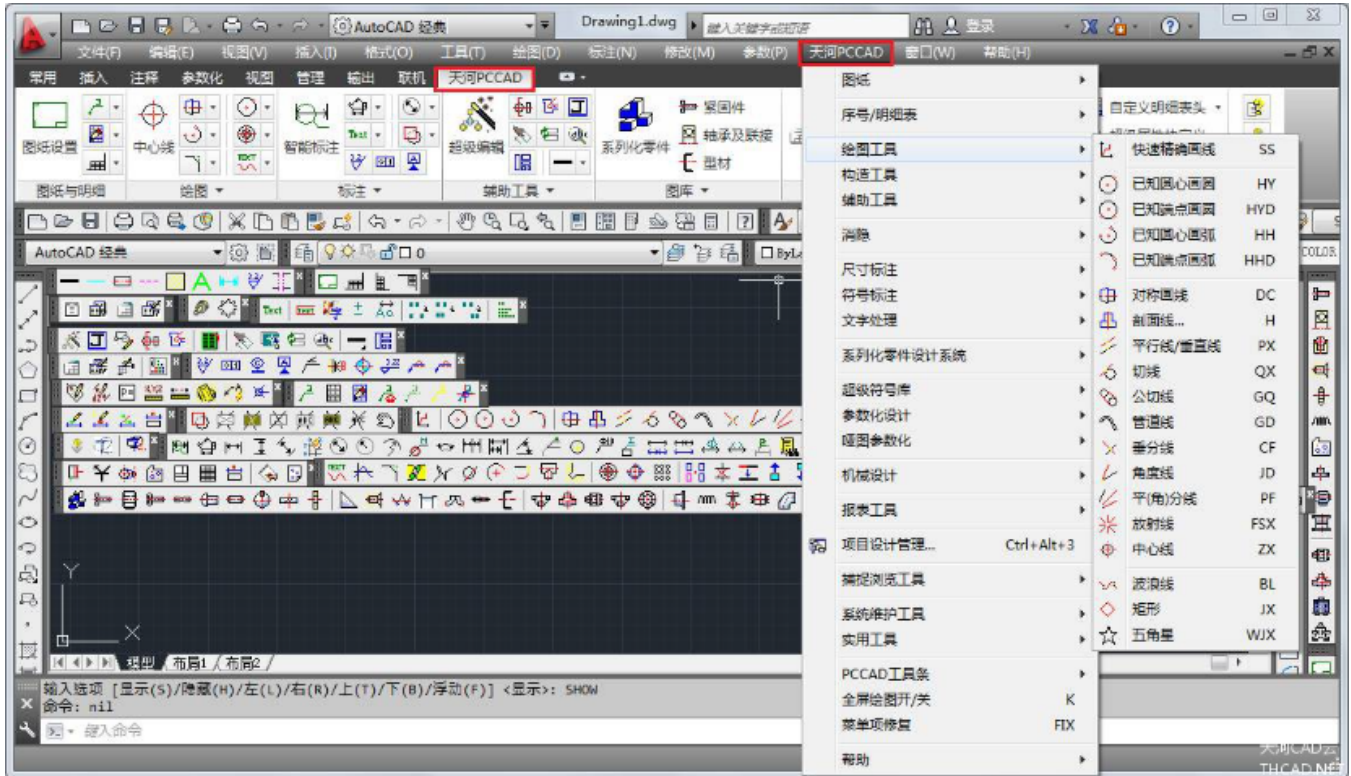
AutoCAD 经典
Drawing1.dwg
键入关键字或短语
登录
文件(F) 编辑(E) 视图(V) 插入(I) 格式(O) 工具(T) 绘图(D) 标注(N) 修改(M) 参数(P) 天河PCCAD 窗口(W) 帮助(H)
常用 插入 注释 参数化 视图 管理 输出 联机 天河PCCAD
图纸设置 中心线 智能标注 超级编辑 系列化零件 紧固件 轴承及联接 型材
图纸与明细 绘图 标注 辅助工具 图库
自定义明细表头
AutoCAD 经典
ByLayer
COLOR
图纸
序号/明细表
绘图工具
构造工具
辅助工具
消隐
尺寸标注
符号标注
文字处理
系列化零件设计系统
超级符号库
参数化设计
哑图参数化
机械设计
报表工具
项目设计管理... Ctrl+Alt+3
捕捉浏览工具
系统维护工具
实用工具
PCCAD工具条
全屏绘图开/关 K
菜单项修复 FIX
帮助
快速精确画线 SS
已知圆心画圆 HY
已知端点画圆 HYD
已知圆心画弧 HH
已知端点画弧 HHD
对称画线 DC
剖面线... H
平行线/垂直线 PX
切线 QX
公切线 GQ
管道线 GD
垂分线 CF
角度线 JD
平(角)分线 PF
放射线 FSX
中心线 ZX
波浪线 BL
矩形 JX
五角星 WJX
模型 布局1 布局2
输入选项 [显示(S)/隐藏(H)/左(L)/右(R)/上(T)/下(B)/浮动(F)] <显示>: SHOW
命令: nil
键入命令
天河CAD云
THCAD.NET